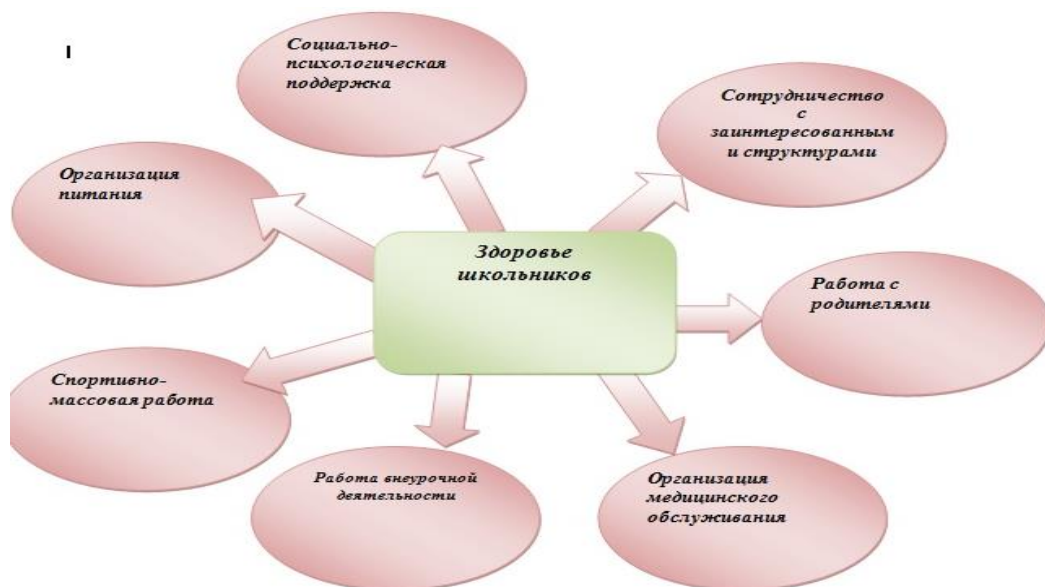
I

Здоровье школьников

Социально-психологическая поддержка

Сотрудничество с заинтересованным и структурами

Организация питания

Работа с родителями

Спортивно-массовая работа

Работа внеурочной деятельности

Организация медицинского обслуживания